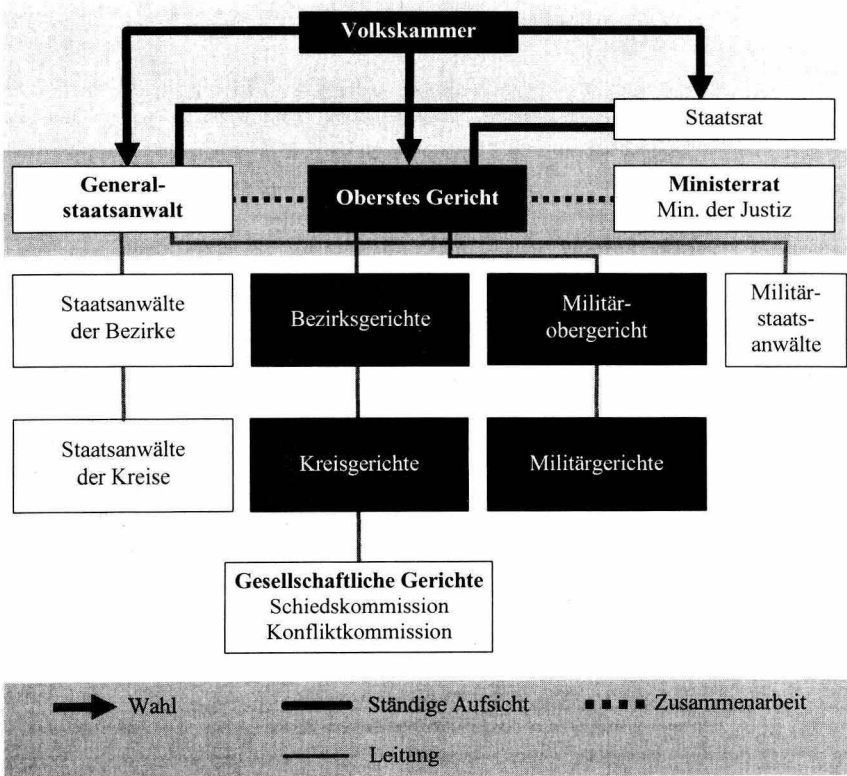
Volkskammer

Staatsrat

Generalstaatsanwalt

Oberstes Gericht

Ministerrat
Min. der Justiz

Staatsanwälte der Bezirke

Bezirksgerichte

Militärobergericht

Militärstaatsanwälte

Staatsanwälte der Kreise

Kreisgerichte

Militärgerichte

Gesellschaftliche Gerichte
Schiedskommission
Konfliktkommission

Wahl

Ständige Aufsicht

Zusammenarbeit

Leitung